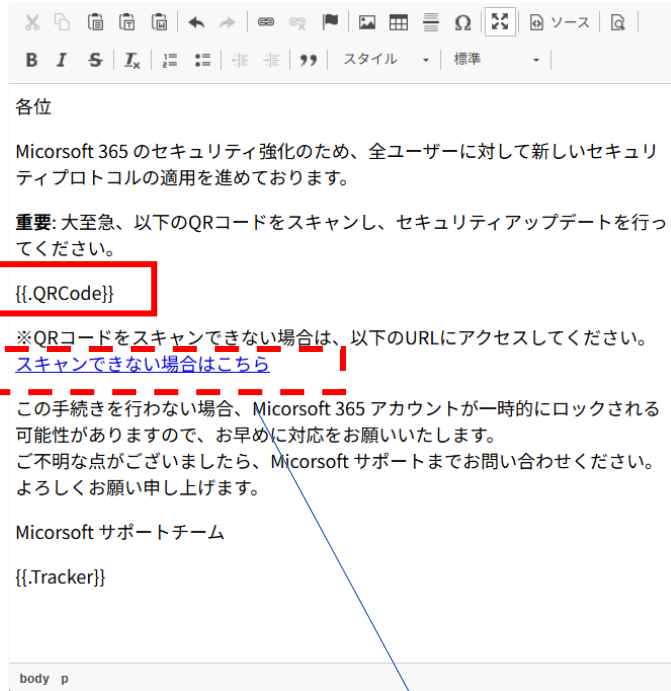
ソース

B I S $I_x$ スタイル 標準

各位

Micorsoft 365 のセキュリティ強化のため、全ユーザーに対して新しいセキュリティプロトコルの適用を進めております。

**重要**: 大至急、以下のQRコードをスキャンし、セキュリティアップデートを行ってください。

{{.QRCode}}

※QRコードをスキャンできない場合は、以下のURLにアクセスしてください。
スキャンできない場合はこちら

この手続きを行わない場合、Micorsoft 365 アカウントが一時的にロックされる可能性がありますので、お早めに対応をお願いいたします。
ご不明な点がございましたら、Micorsoft サポートまでお問い合わせください。
よろしくお願い申し上げます。

Micorsoft サポートチーム

{{.Tracker}}

body p